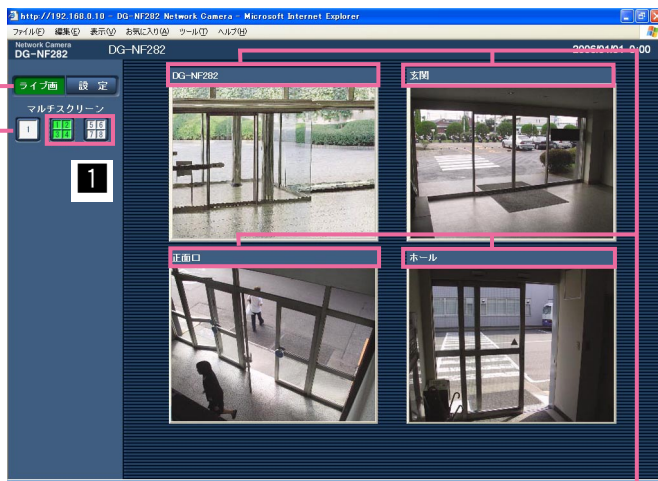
http://192.168.0.10 - DG-NF282 Network Camera - Microsoft Internet Explorer

ファイル(F) 編集(E) 表示(V) お気に入り(A) ツール(T) ヘルプ(H)

Network Camera
DG-NF282

DG-NF282

2006/01/01 0:00

ライブ画 設 定

マルチスクリーン

1

1 2 3 4

5 6 7 8

1

DG-NF282

玄関

正面口

ホール